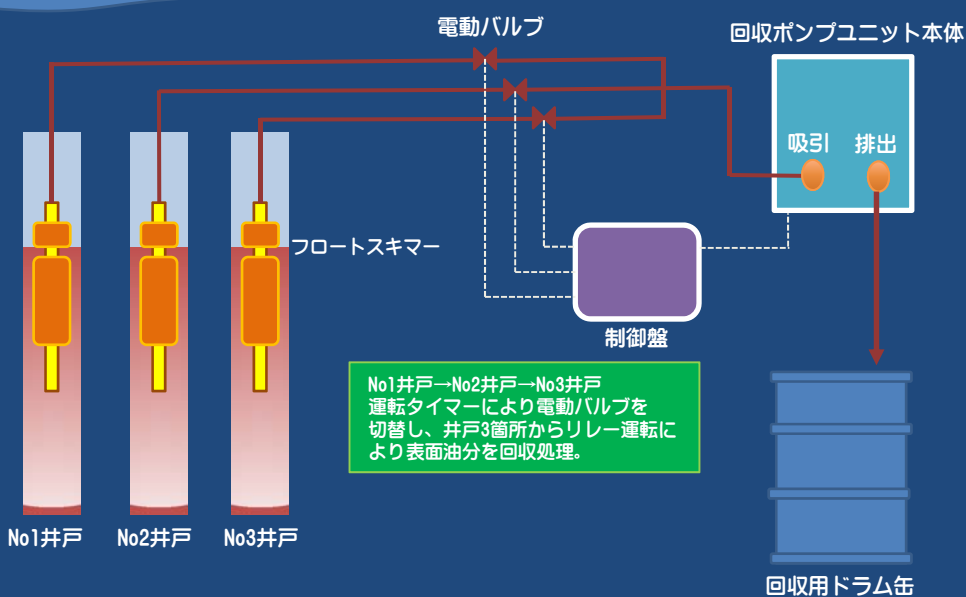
電動バルブ

回収ポンプユニット本体

吸引 排出

フロートスキマー

制御盤

No1井戸→No2井戸→No3井戸
運転タイマーにより電動バルブを切替し、井戸3箇所からリレー運転により表面油分を回収処理。

No1井戸 No2井戸 No3井戸

回収用ドラム缶